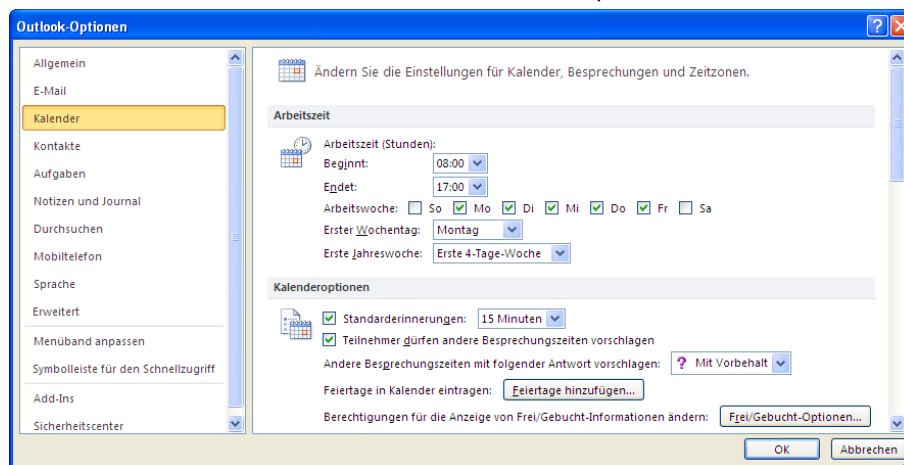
Outlook-Optionen

Allgemein
E-Mail
Kalender
Kontakte
Aufgaben
Notizen und Journal
Durchsuchen
Mobiltelefon
Sprache
Erweitert
Menüband anpassen
Symbolleiste für den Schnellzugriff
Add-Ins
Sicherheitscenter

Ändern Sie die Einstellungen für Kalender, Besprechungen und Zeitzonen.

Arbeitszeit

Arbeitszeit (Stunden):
Beginnt: 08:00
Endet: 17:00
Arbeitswoche: So Mo Di Mi Do Fr Sa
Erster Wochentag: Montag
Erste Jahreswoche: Erste 4-Tage-Woche

Kalenderoptionen

Standarderinnerungen: 15 Minuten
Teilnehmer dürfen andere Besprechungszeiten vorschlagen
Andere Besprechungszeiten mit folgender Antwort vorschlagen: ? Mit Vorbehalt
Feiertage in Kalender eintragen: Feiertage hinzufügen...
Berechtigungen für die Anzeige von Frei/Gebucht-Informationen ändern: Frei/Gebucht-Optionen...

OK
Abbrechen